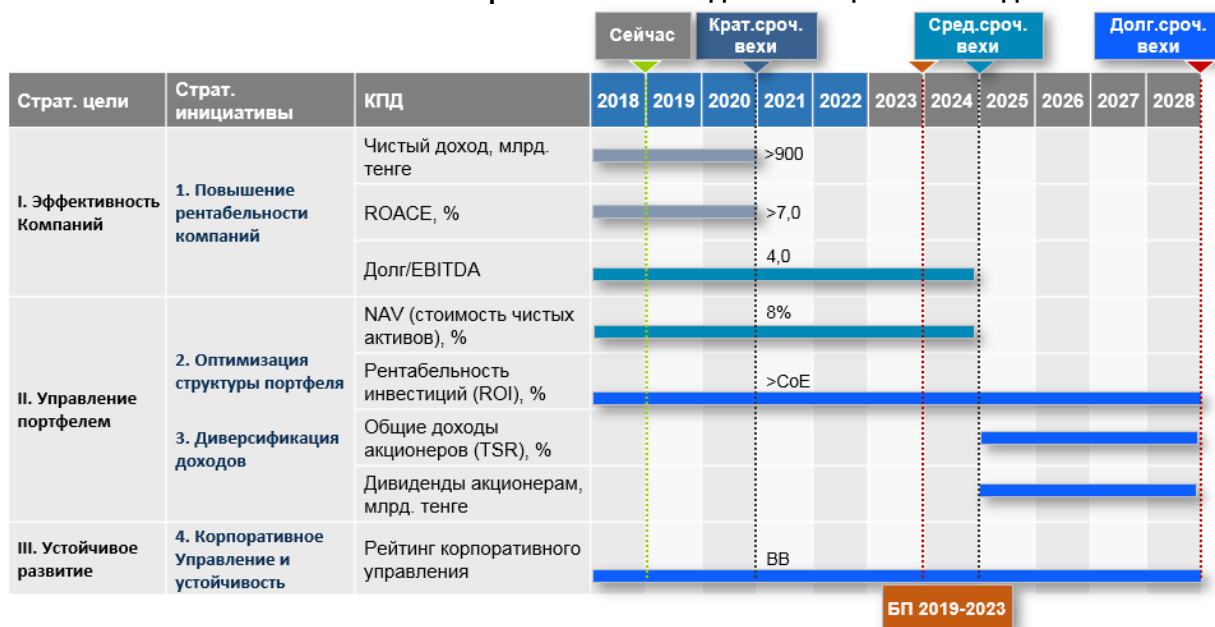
Сейчас

Крат.сроч. вехи

Сред.сроч. вехи

Долг.сроч. вехи

| Страт. цели | Страт. инициативы | КПД | 2018 | 2019 | 2020 | 2021 | 2022 | 2023 | 2024 | 2025 | 2026 | 2027 | 2028 |
|---|---|---|---|---|---|---|---|---|---|---|---|---|---|
| I. Эффективность Компаний | 1. Повышение рентабельности компаний | Чистый доход, млрд. тенге | | | | >900 | | | | | | | |
| | | ROACE, % | | | | >7,0 | | | | | | | |
| | | Долг/EBITDA | | | | 4,0 | | | | | | | |
| II. Управление портфелем | 2. Оптимизация структуры портфеля | NAV (стоимость чистых активов), % | | | | 8% | | | | | | | |
| | | Рентабельность инвестиций (ROI), % | | | | >CoE | | | | | | | |
| | 3. Диверсификация доходов | Общие доходы акционеров (TSR), % | | | | | | | | | | | |
| | | Дивиденды акционерам, млрд. тенге | | | | | | | | | | | |
| III. Устойчивое развитие | 4. Корпоративное Управление и устойчивость | Рейтинг корпоративного управления | | | | BB | | | | | | | |

БП 2019-2023